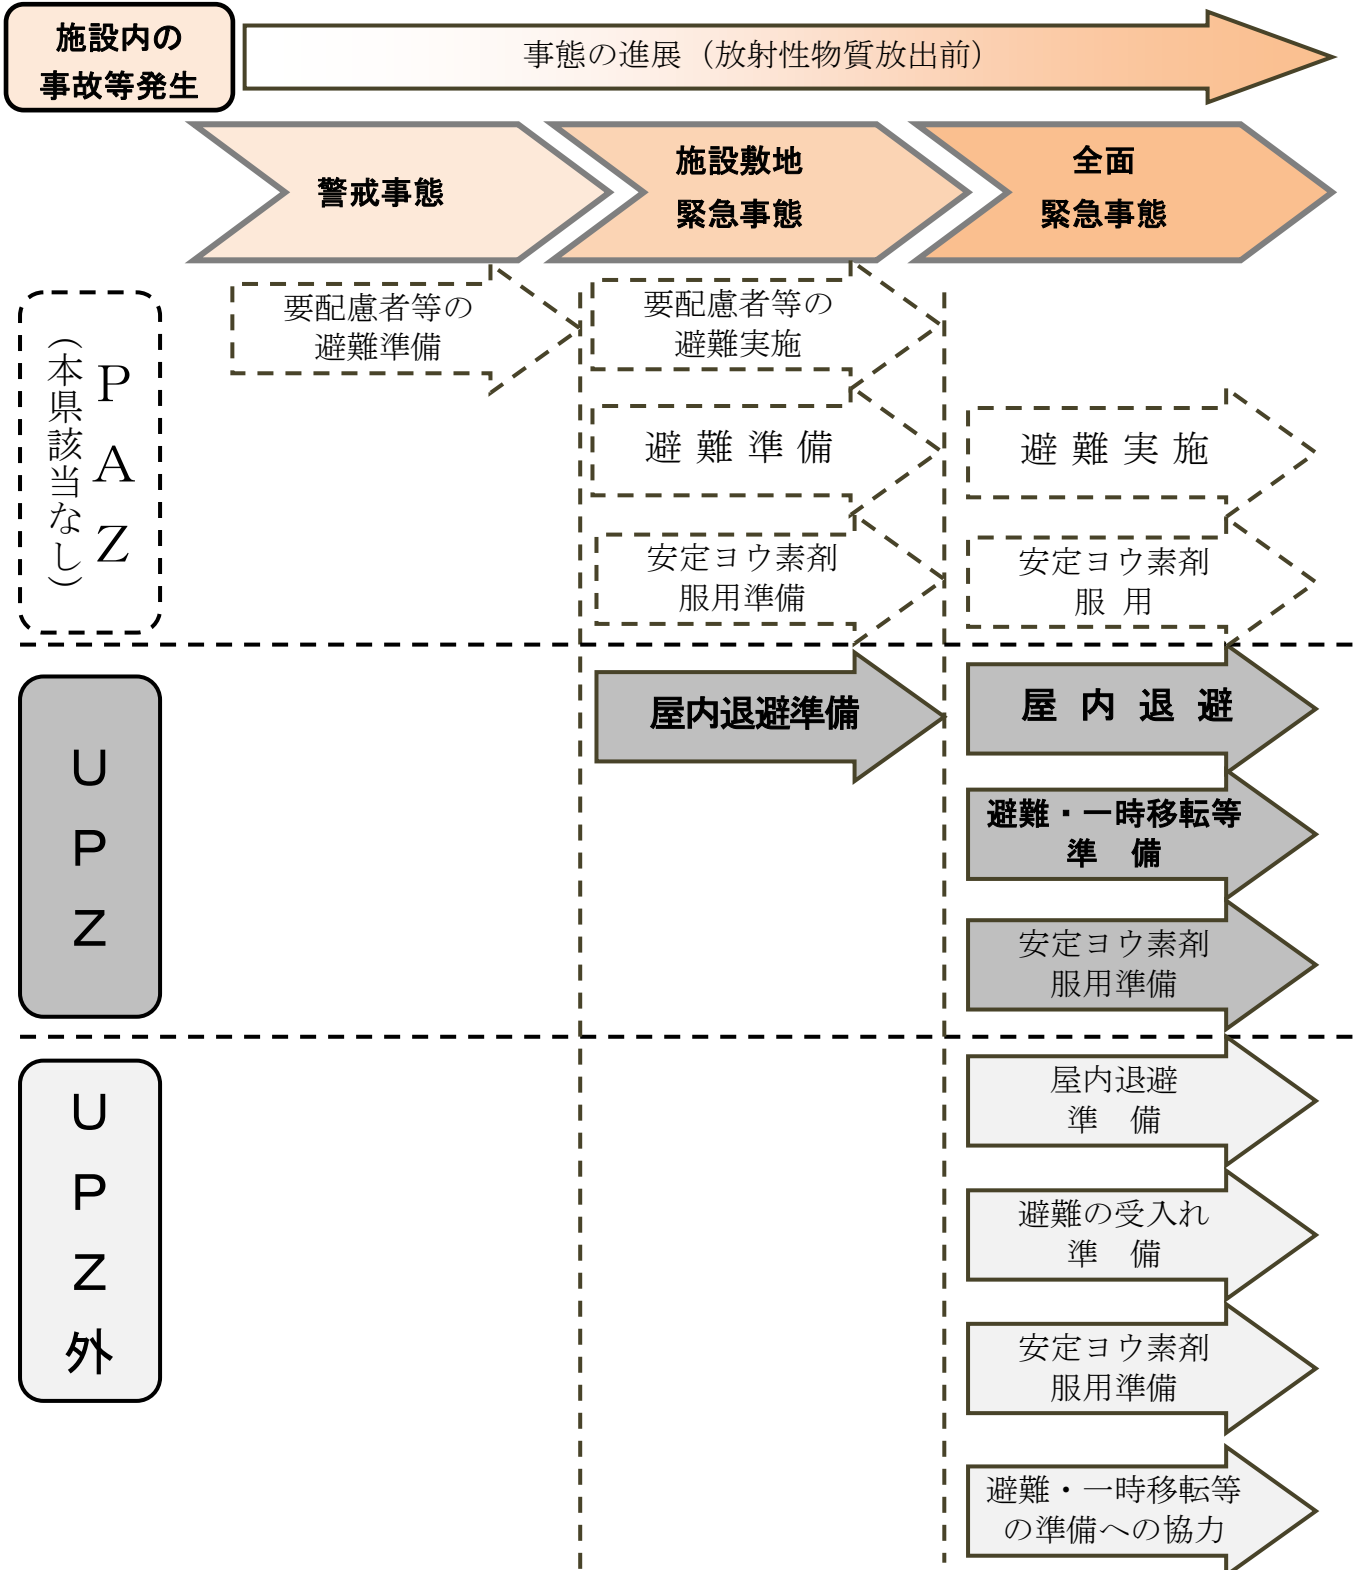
施設内の
事故等発生

事態の進展（放射性物質放出前）

警戒事態

施設敷地
緊急事態

全面
緊急事態

PAZ
（本県該当なし）

要配慮者等の
避難準備

要配慮者等の
避難実施

避 難 準 備

避 難 実 施

安定ヨウ素剤
服用準備

安定ヨウ素剤
服 用

UPZ

屋内退避準備

屋 内 退 避

避難・一時移転等
準 備

安定ヨウ素剤
服用準備

UPZ外

屋内退避
準 備

避難の受入れ
準 備

安定ヨウ素剤
服用準備

避難・一時移転等
の準備への協力